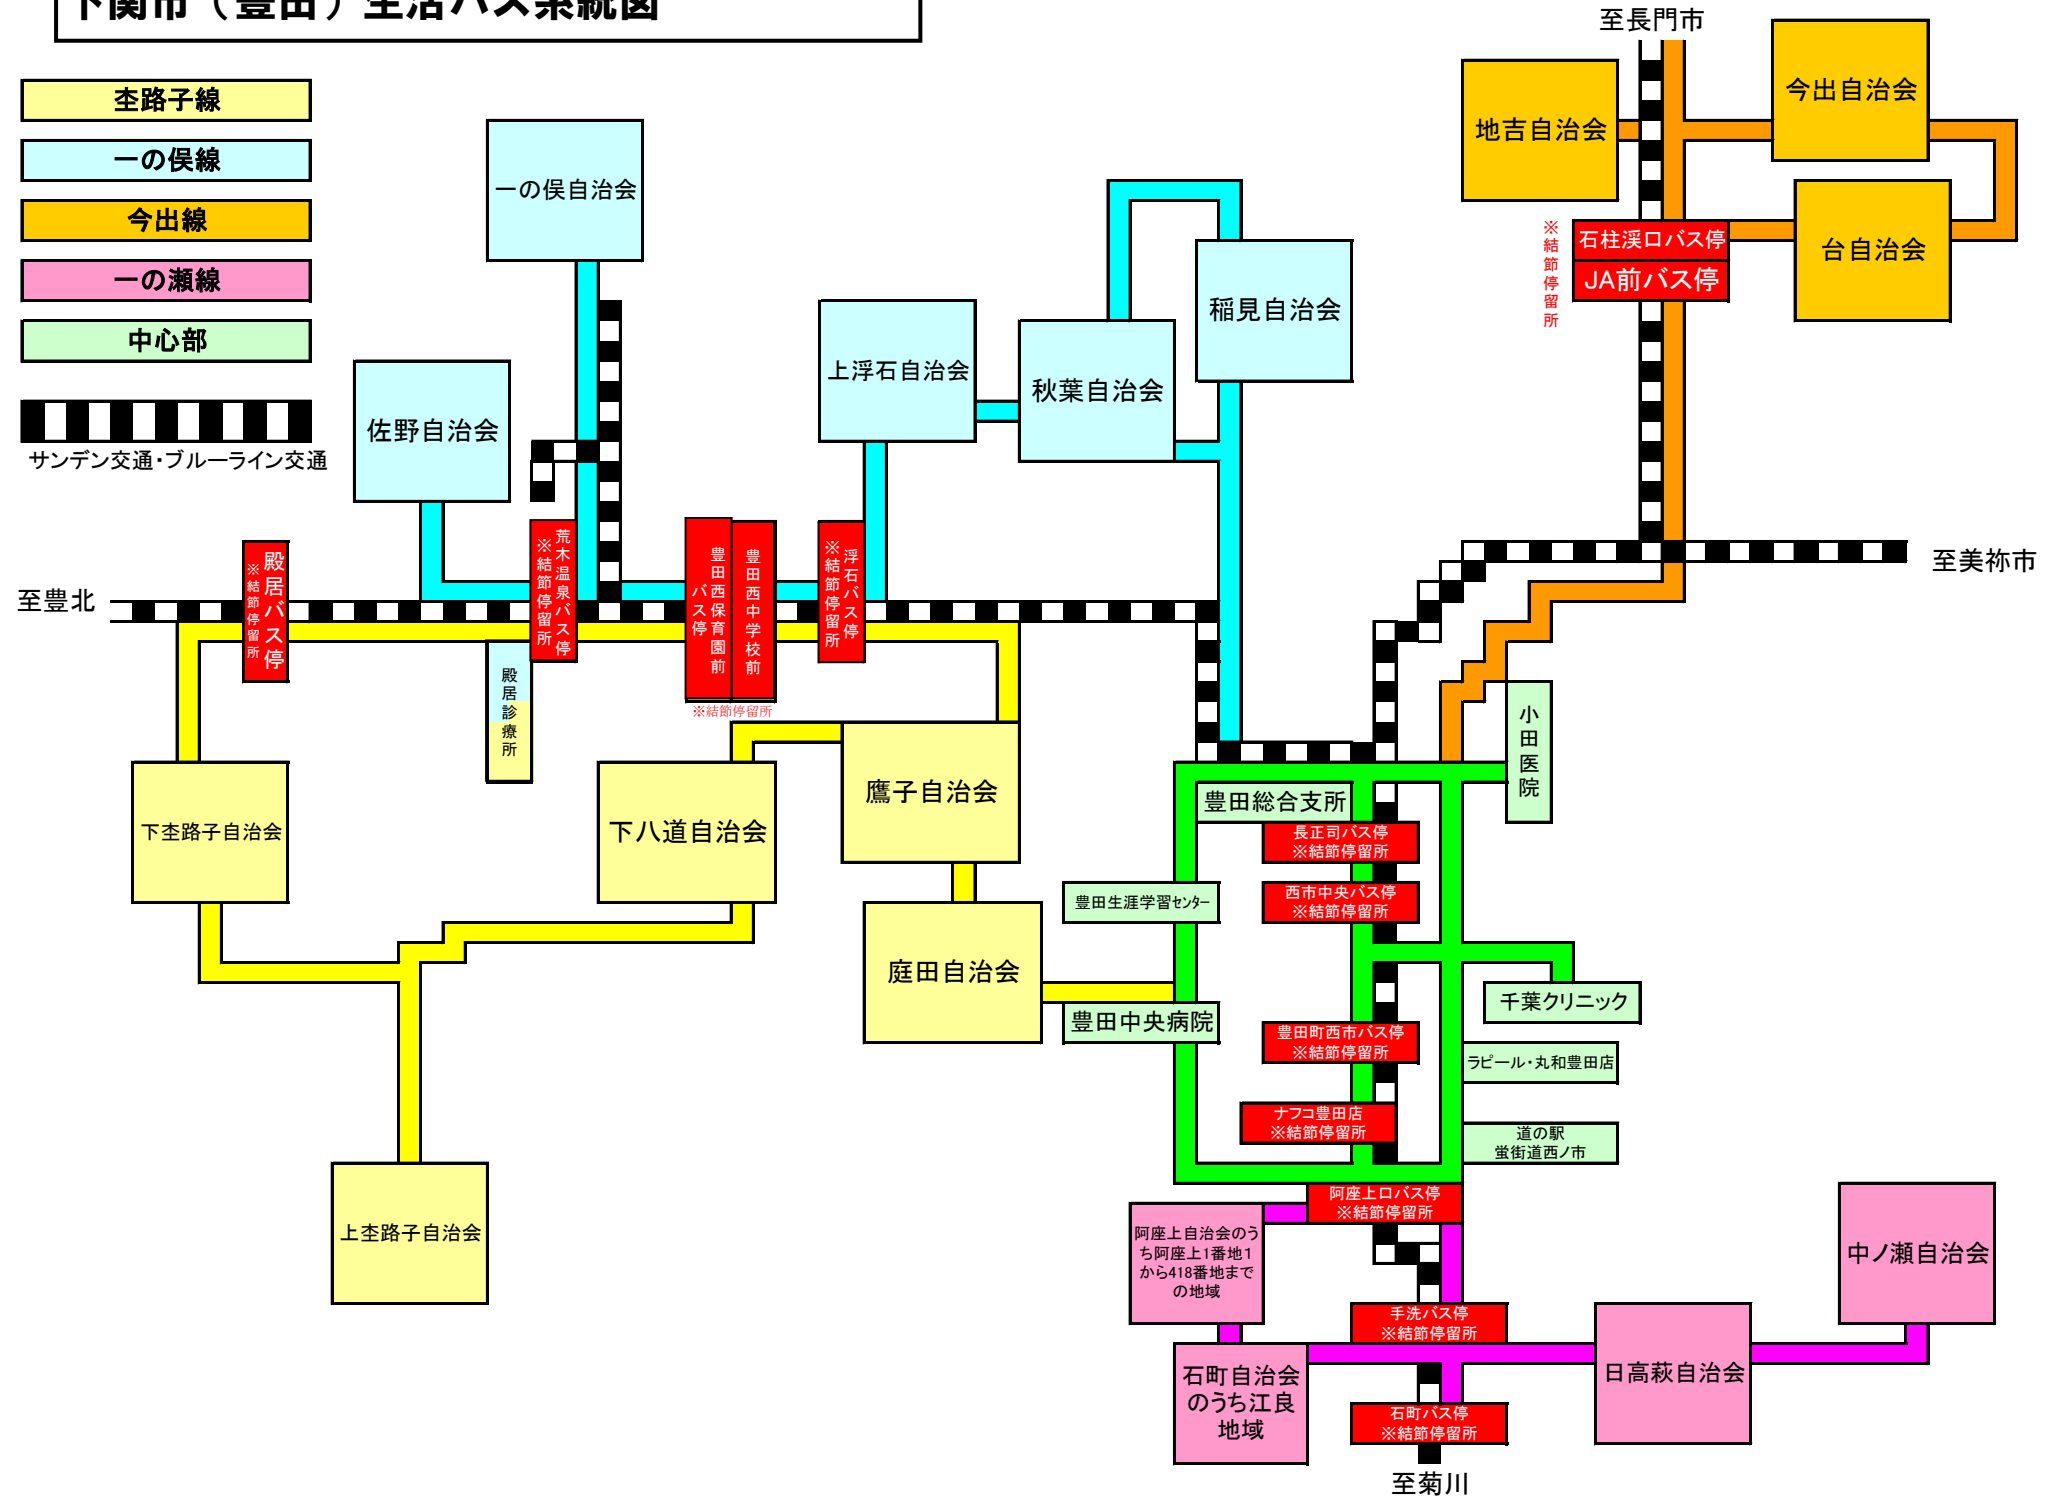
下関市（豊田）生活バス系統図

杢路子線
一の俣線
今出線
一の瀬線
中心部
サンデン交通・ブルーライン交通

至長門市
今出自治会
地吉自治会
台自治会
石柱渓口バス停
JA前バス停
※結節停留所
一の俣自治会
稲見自治会
上浮石自治会
秋葉自治会
佐野自治会
至美祢市
至豊北
殿居バス停
※結節停留所
荒木温泉バス停
※結節停留所
豊田西保育園前バス停
豊田西中学校前
※結節停留所
浮石バス停
※結節停留所
殿居診療所
小田医院
下杢路子自治会
下八道自治会
鷹子自治会
豊田総合支所
長正司バス停
※結節停留所
豊田生涯学習センター
西市中央バス停
※結節停留所
庭田自治会
千葉クリニック
豊田中央病院
豊田町西市バス停
※結節停留所
ラピール・丸和豊田店
ナフコ豊田店
※結節停留所
道の駅
蛍街道西ノ市
上杢路子自治会
阿座上口バス停
※結節停留所
阿座上自治会のうち阿座上1番地1から418番地までの地域
中ノ瀬自治会
手洗バス停
※結節停留所
石町自治会のうち江良地域
日高萩自治会
石町バス停
※結節停留所
至菊川